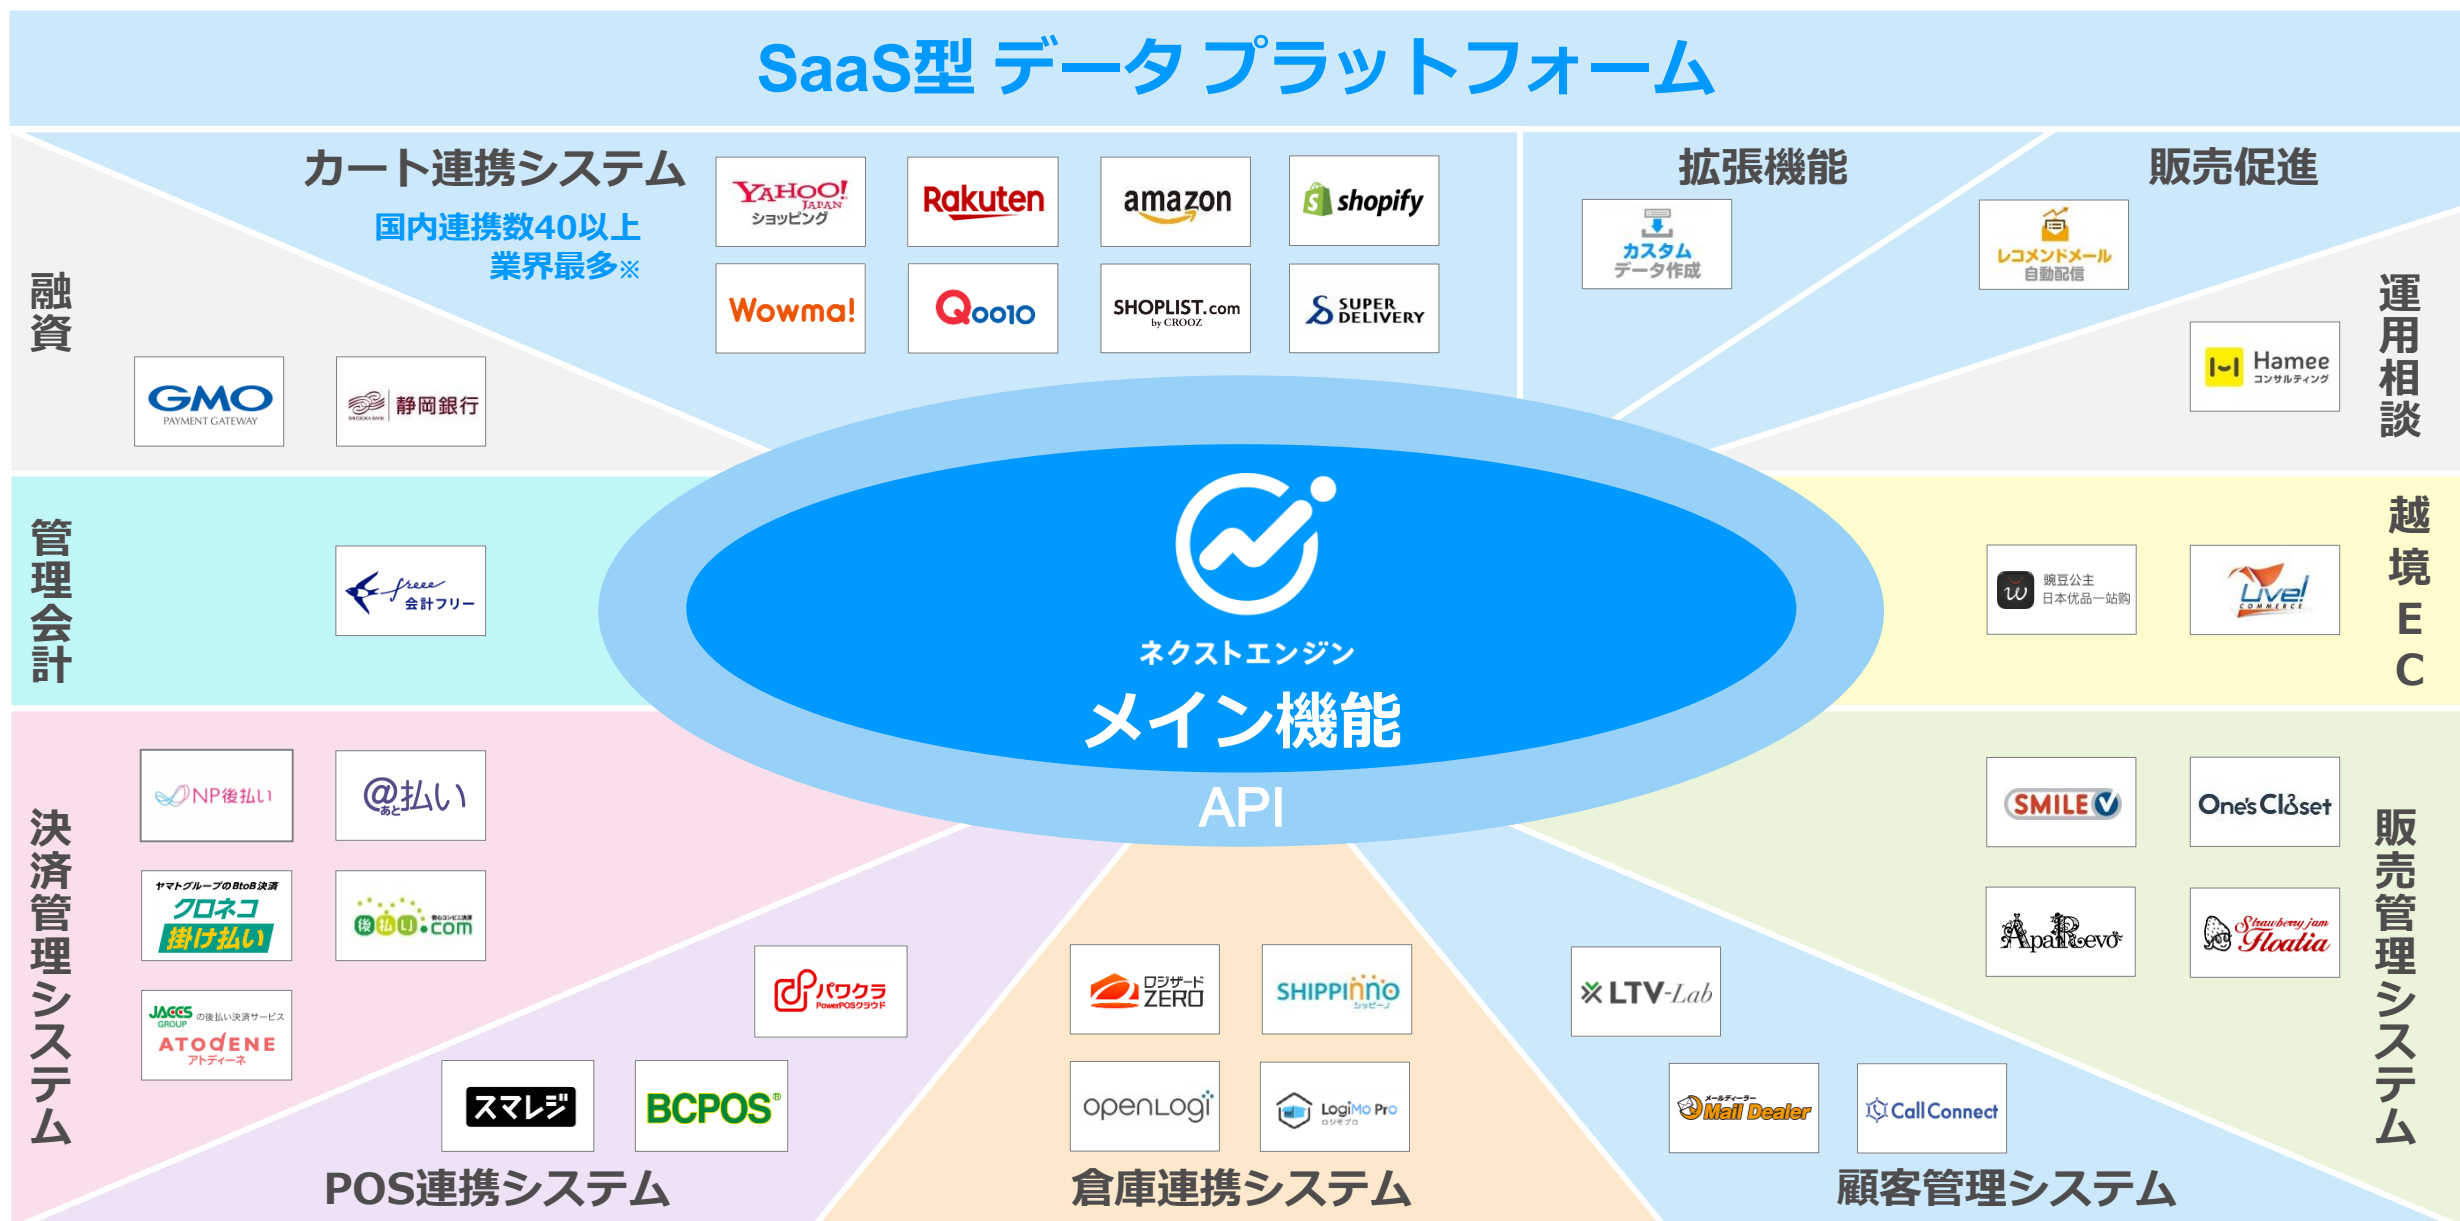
SaaS型 データ プラットフォーム

カート連携システム
国内連携数40以上
業界最多※

YAHOO! JAPAN ショッピング
Rakuten
amazon
shopify
Wowma!
Qoo10
SHOPLIST.com by CROOZ
SUPER DELIVERY

拡張機能
カスタム データ作成

販売促進
レコメンドメール 自動配信

運用相談
Hamee コンサルティング

融資
GMO PAYMENT GATEWAY
静岡銀行

管理会計
freee 会計フリー

ネクストエンジン
メイン機能
API

越境EC
豌豆公主 日本优品一站购
Live! COMMERCE

決済管理システム
NP後払い
@払い あと
ヤマトグループのBtoB決済 クロネコ 掛け払い
後払い.com
JACCS GROUP の後払い決済サービス ATODENE アトディーネ

POS連携システム
パワクラ PowerPOSクラウド
スマレジ
BCPOS

倉庫連携システム
ロジザード ZERO
SHIPPinno シッピーノ
openLogi
LogiMo Pro ロジモプロ

顧客管理システム
LTV-Lab
Mail Dealer
CallConnect

販売管理システム
SMILE V
One's Closet
ApaRevo
Strawberry jam Floatia